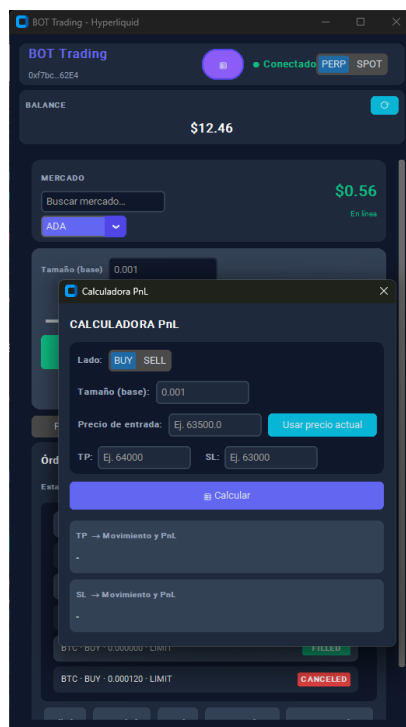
BOT Trading - Hyperliquid

BOT Trading
0xf7bc...62E4

● Conectado
PERP
SPOT

BALANCE
$12.46

MERCADO
Buscar mercado...
ADA
$0.56
En línea

Tamaño (base) 0.001

Órd
Esta

Calculadora PnL

CALCULADORA PnL

Lado: BUY SELL

Tamaño (base): 0.001

Precio de entrada: Ej. 63500.0
Usar precio actual

TP: Ej. 64000
SL: Ej. 63000

Calcular

TP → Movimiento y PnL
-

SL → Movimiento y PnL
-

BTC · BUY · 0.000000 · LIMIT FILLED

BTC · BUY · 0.000120 · LIMIT CANCELED